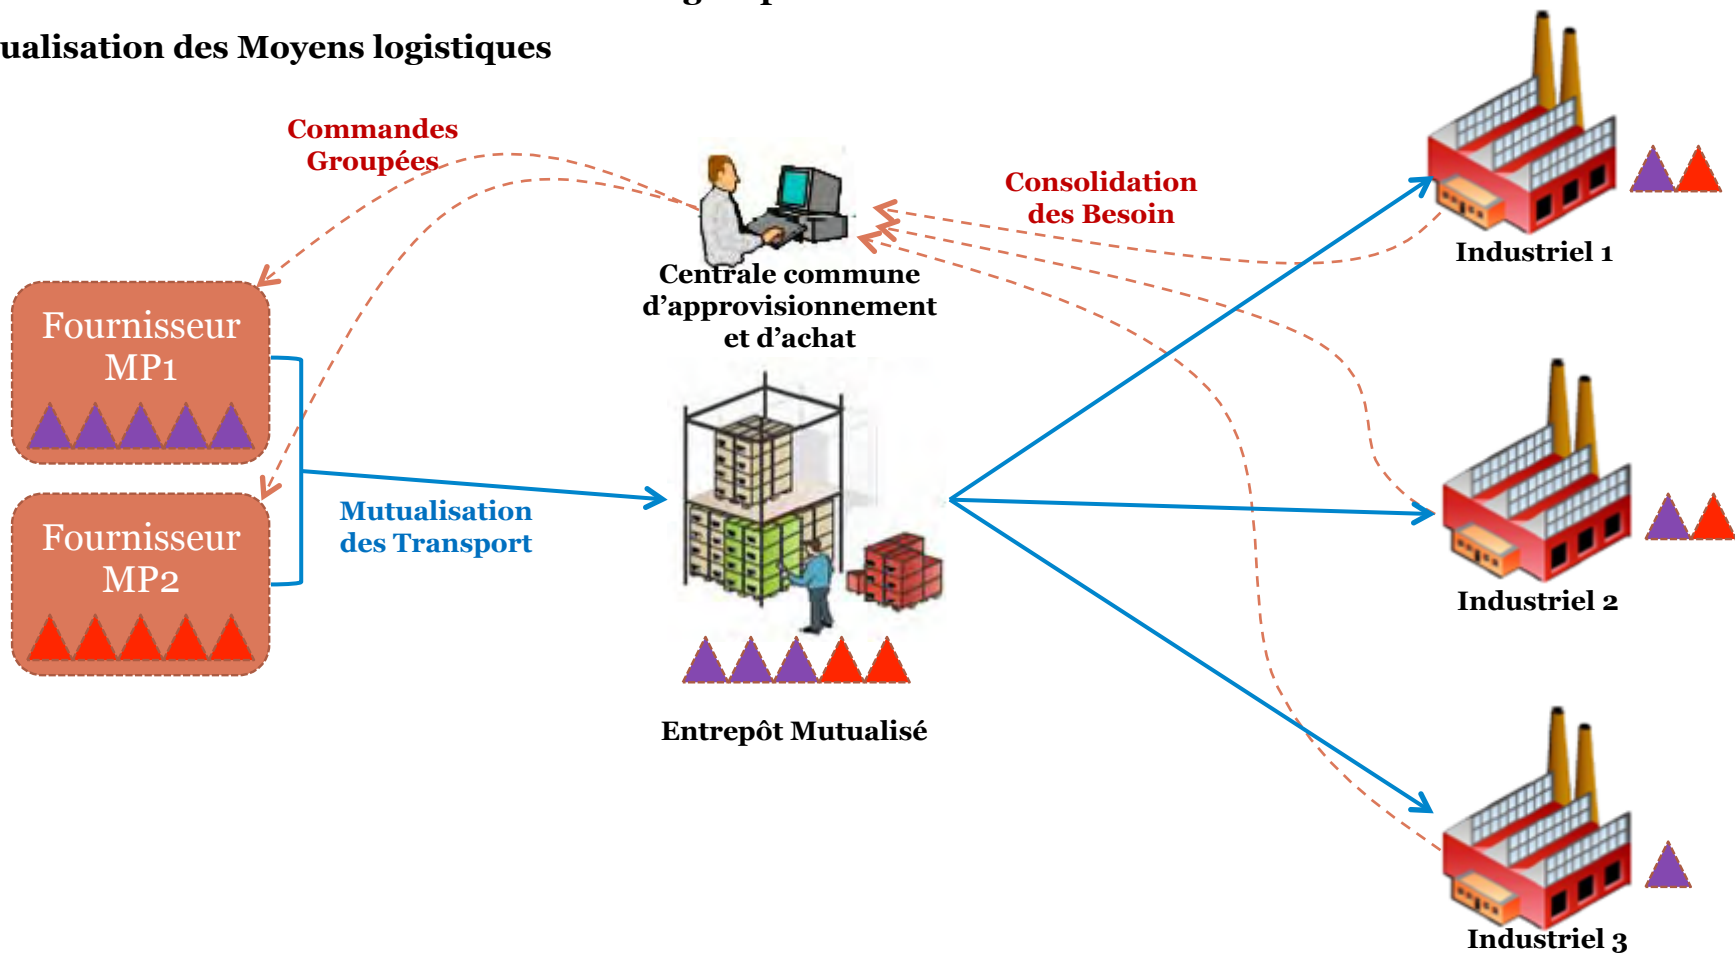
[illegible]

ualisation des Moyens logistiques

Commandes Groupées

Centrale commune d'approvisionnement et d'achat

Consolidation des Besoin

Industriel 1

Fournisseur MP1

Fournisseur MP2

Mutualisation des Transport

Industriel 2

Entrepôt Mutualisé

Industriel 3